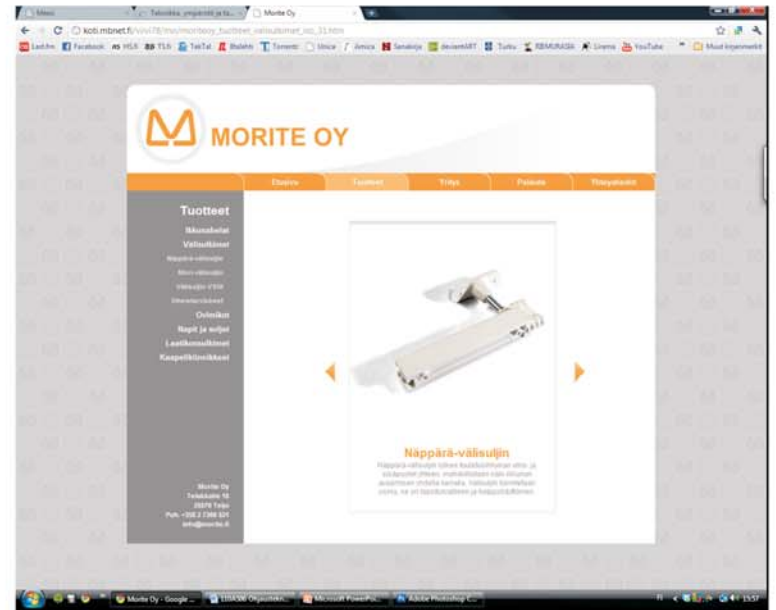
Morite Oy

koti.mbnet.fi/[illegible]

Last.fm Facebook HS.fi TS.fi TekTal Blabla Torrentz Unica Amica Sanakirja deviantART Turku RBMUNSA Lisensiointi YouTube Muut kirjanmerkit

MORITE OY

Etusivu Tuotteet Yritys Palaute Yhteystiedot

Tuotteet
Ikkunaheloi
Välisulkimet
Näppärä-välisuljin
Mini-välisuljin
Välisuljin VSM
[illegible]
Ovimikot
Napit ja nuljat
Laatikosulkimet
Kaapelikiinnikkeet

Morite Oy
Teknikontie 10
20070 Turku
Puh. +358 2 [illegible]
info@morite.fi

Näppärä-välisuljin
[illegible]

Morite Oy - Google ... Microsoft PowerPoi... Adobe Photoshop C...
13:57